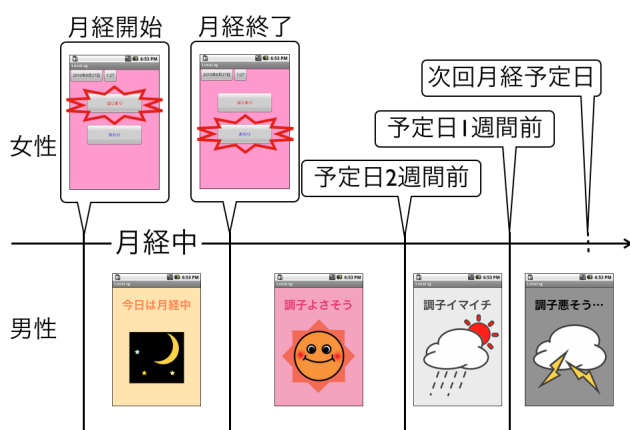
月経開始

6:53 PM

2010年6月17日　1:27

はじまり

終わり

月経終了

6:53 PM

2010年6月17日　1:27

はじまり

終わり

次回月経予定日

予定日1週間前

予定日2週間前

女性

月経中

男性

6:53 PM

今日は月経中

6:53 PM

調子よさそう

6:53 PM

調子イマイチ

6:53 PM

調子悪そう…